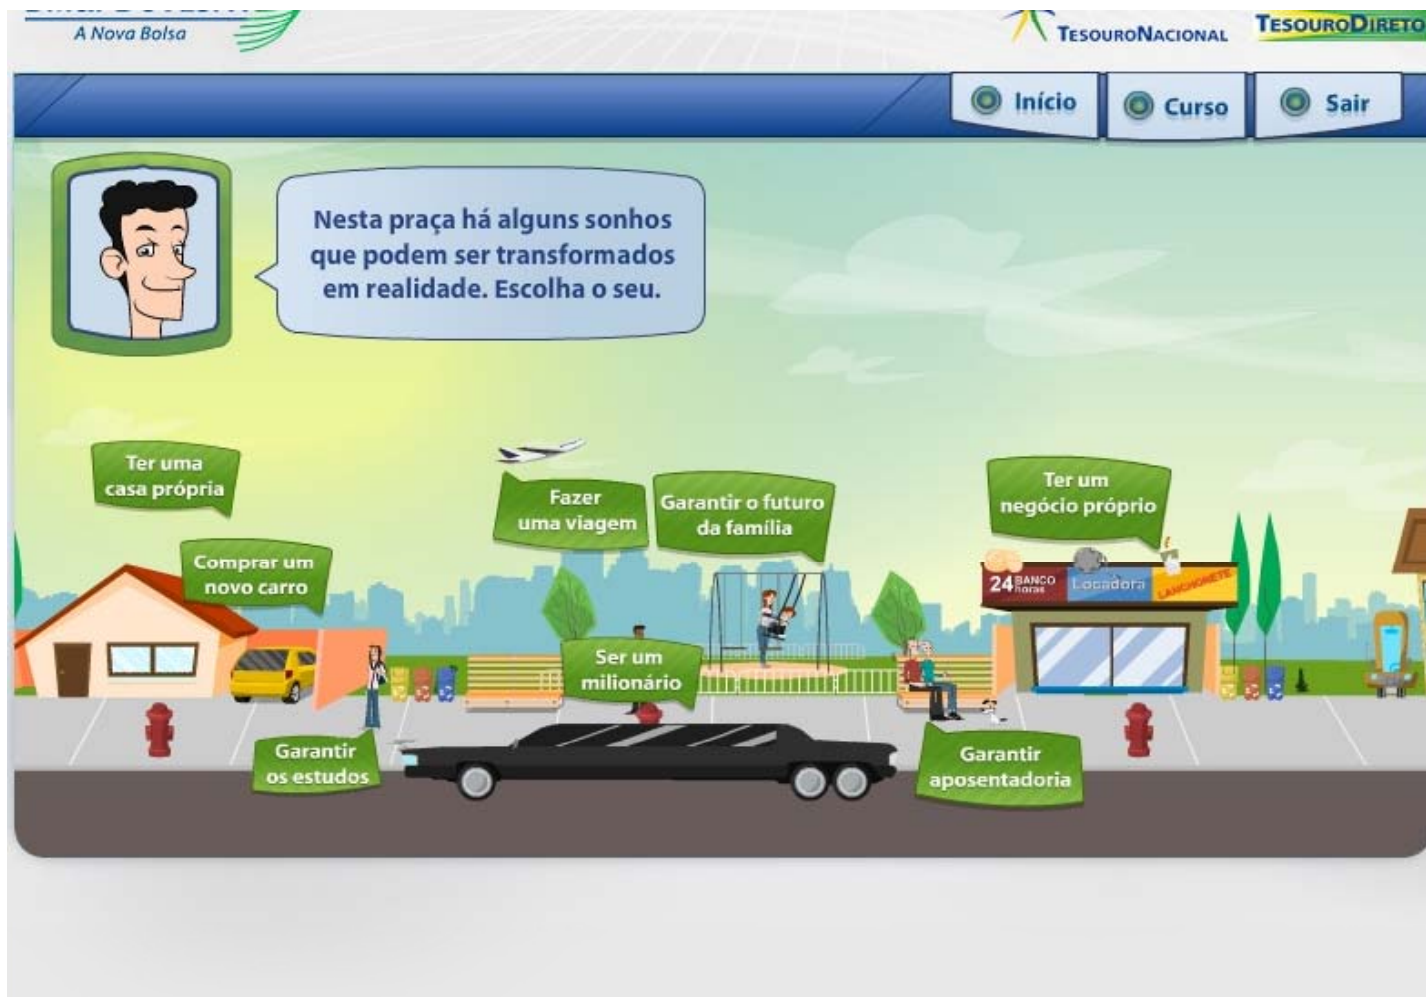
A Nova Bolsa

TesouroNacional TesouroDireto

Início Curso Sair

Nesta praça há alguns sonhos que podem ser transformados em realidade. Escolha o seu.

Ter uma casa própria

Comprar um novo carro

Fazer uma viagem

Garantir o futuro da família

Ter um negócio próprio

24 BANCO horas Locadora LANCHONETE

Ser um milionário

Garantir os estudos

Garantir aposentadoria